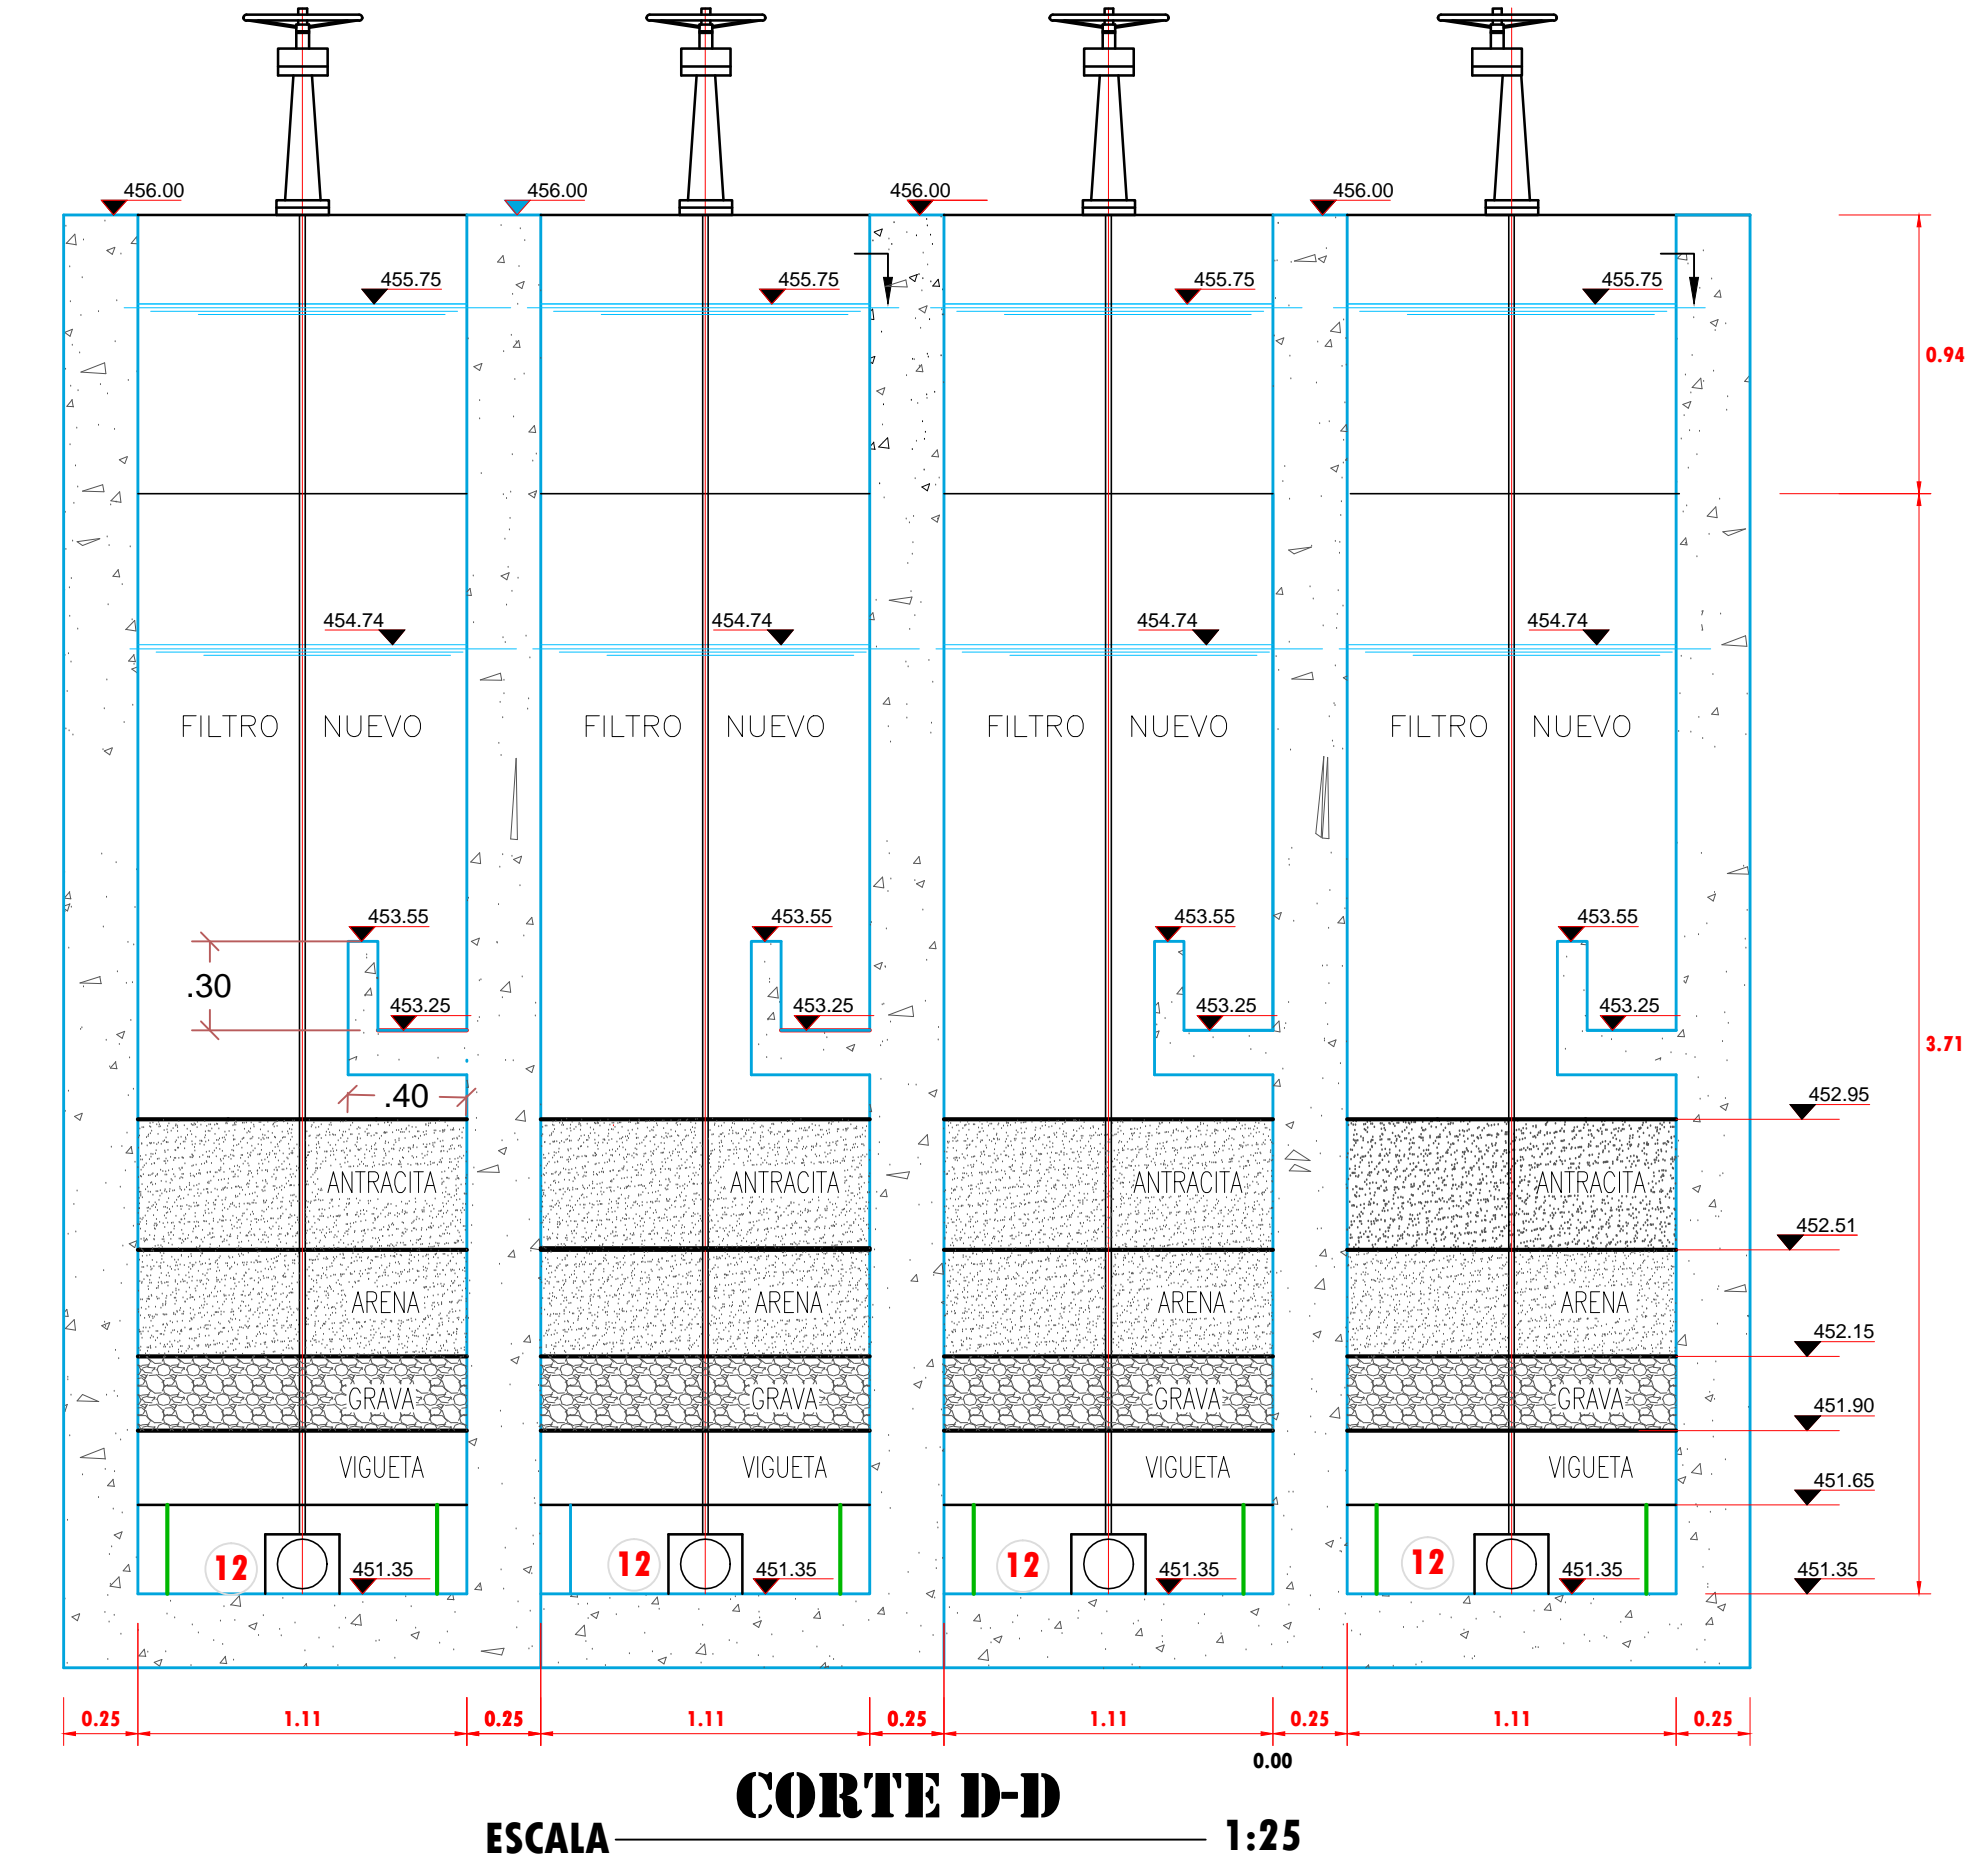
456.00
456.00
456.00
456.00

455.75
455.75
455.75
455.75

0.94

454.74
454.74
454.74
454.74

FILTRO NUEVO
FILTRO NUEVO
FILTRO NUEVO
FILTRO NUEVO

453.55
453.55
453.55
453.55

.30

453.25
453.25
453.25
453.25

3.71

.40

452.95

ANTRACITA
ANTRACITA
ANTRACITA
ANTRACITA

452.51

ARENA
ARENA
ARENA
ARENA

452.15

GRAVA
GRAVA
GRAVA
GRAVA

451.90

VIGUETA
VIGUETA
VIGUETA
VIGUETA

451.65

12
451.35
12
451.35
12
451.35
12
451.35
451.35

| 0.25 | 1.11 | 0.25 | 1.11 | 0.25 | 1.11 | 0.25 | 1.11 | 0.25 |

0.00

CORTE D-D

ESCALA 1:25